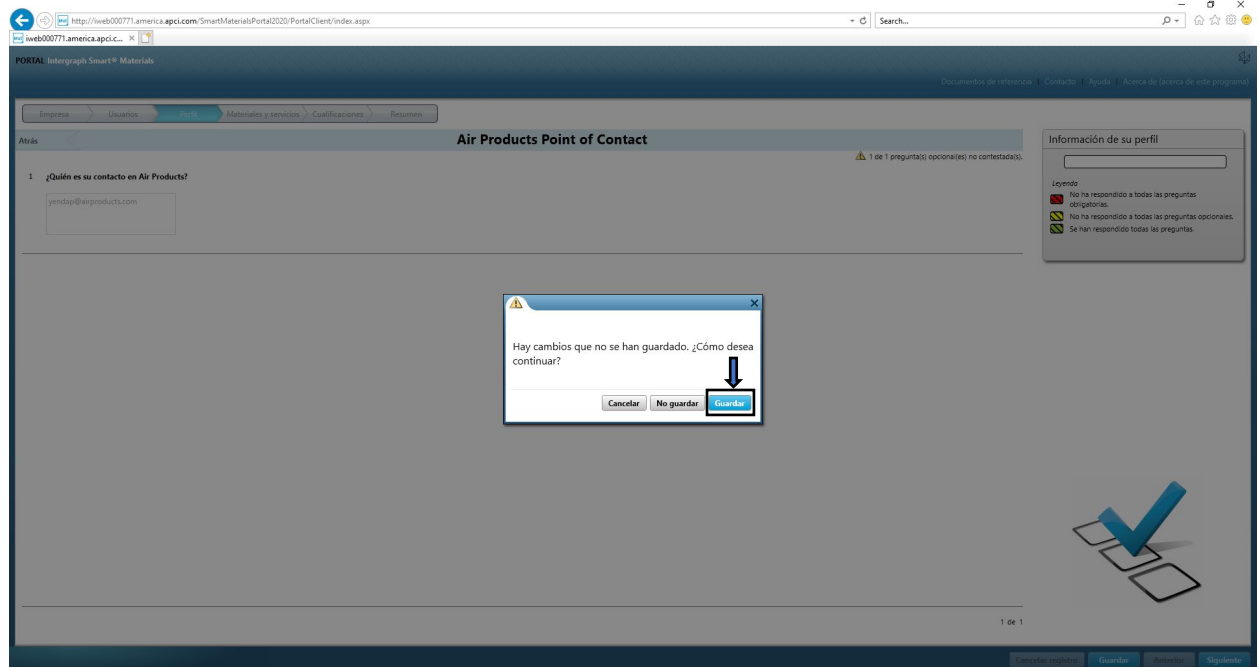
http://iweb000771.america.apci.com/SmartMaterialsPortal2020/PortalClient/index.aspx

Search...

iweb000771.america.apci.c... ×

PORTAL Intergraph Smart® Materials

Documentos de referencia | Contacto | Ayuda | Acerca de (acerca de este programa)

Empresa | Usuarios | Perfil | Materiales y servicios | Cualificaciones | Resumen

Atrás

Air Products Point of Contact

1 de 1 pregunta(s) opcional(es) no contestada(s).

1 ¿Quién es su contacto en Air Products?

yendap@airproducts.com

Información de su perfil

Leyenda

No ha respondido a todas las preguntas obligatorias.

No ha respondido a todas las preguntas opcionales.

Se han respondido todas las preguntas.

Hay cambios que no se han guardado. ¿Cómo desea continuar?

Cancelar | No guardar | Guardar

1 de 1

Cancelar registro | Guardar | Anterior | Siguiente